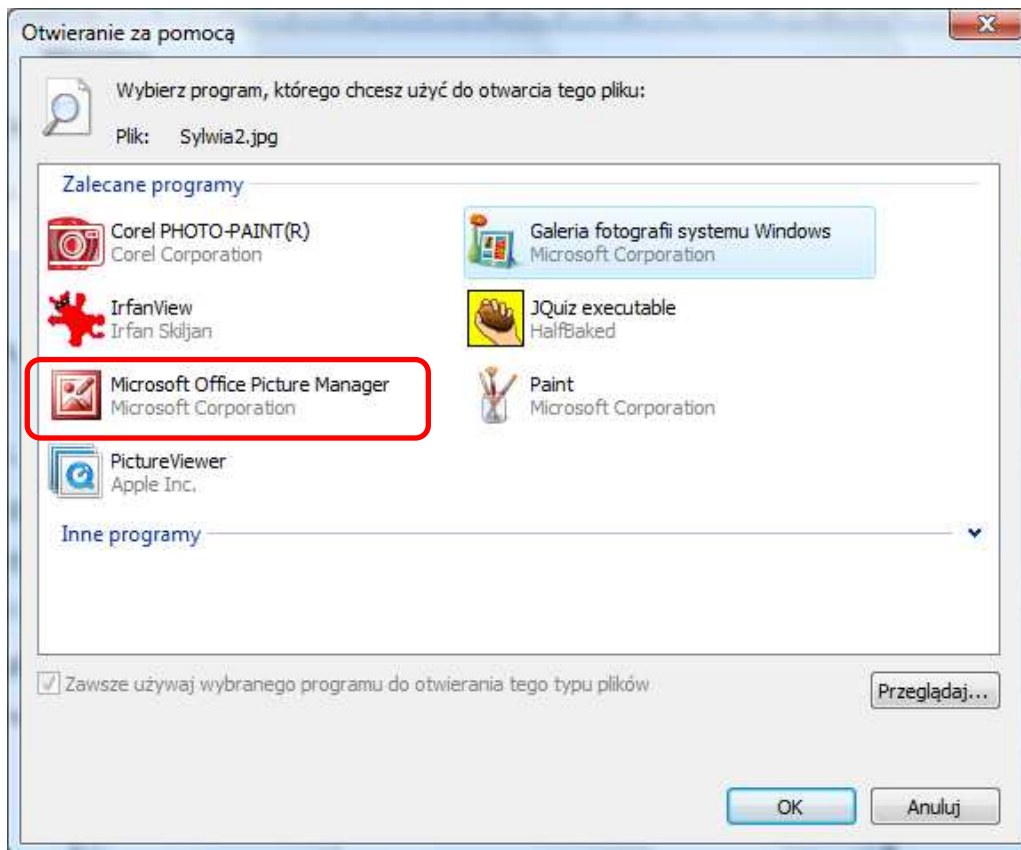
Otwieranie za pomocą

X

Wybierz program, którego chcesz użyć do otwarcia tego pliku:

Plik: Sylwia2.jpg

Zalecane programy

Corel PHOTO-PAINT(R)
Corel Corporation

Galeria fotografii systemu Windows
Microsoft Corporation

IrfanView
Irfan Skiljan

JQuiz executable
HalfBaked

Microsoft Office Picture Manager
Microsoft Corporation

Paint
Microsoft Corporation

PictureViewer
Apple Inc.

Inne programy

Zawsze używaj wybranego programu do otwierania tego typu plików

Przeglądaj...

OK

Anuluj